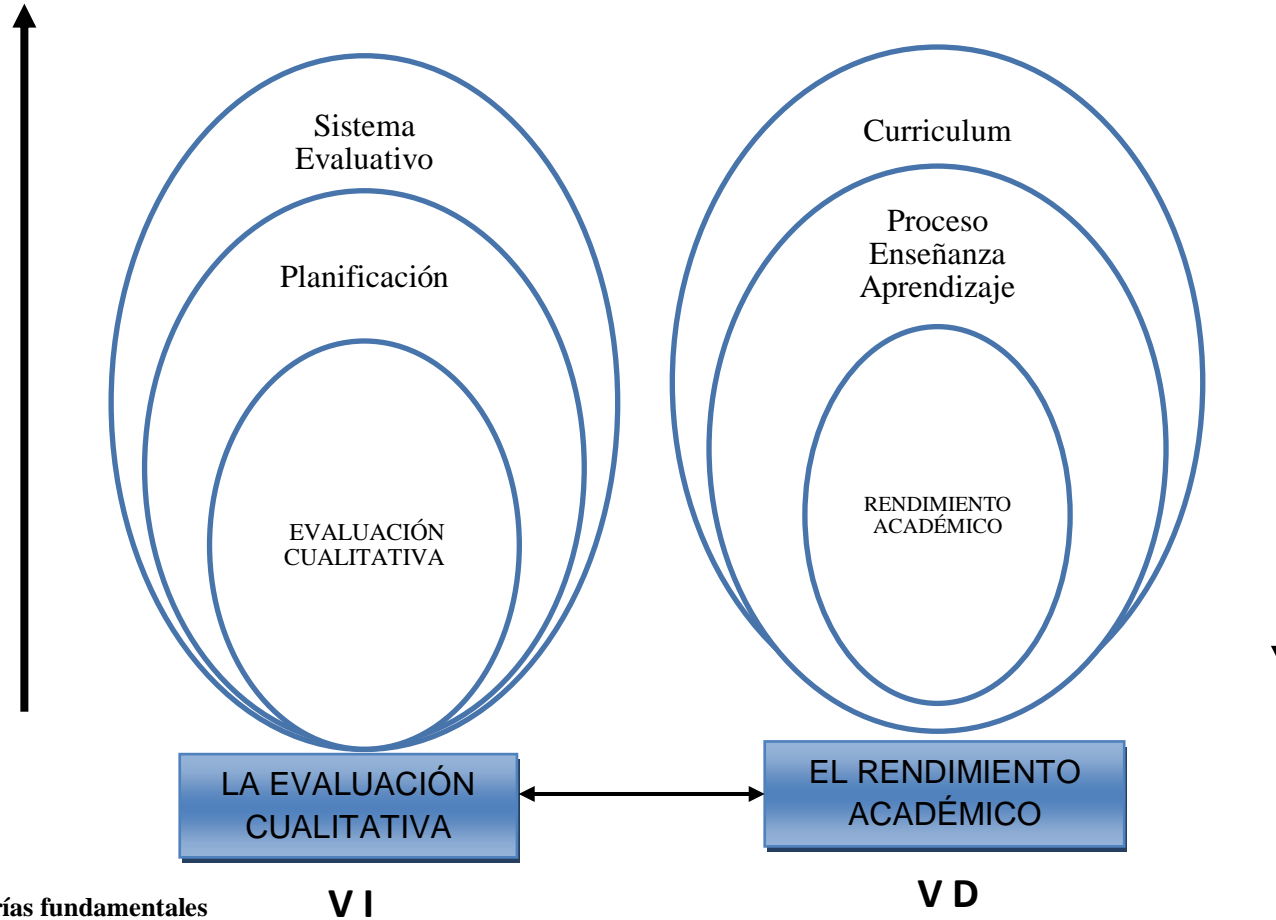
Sistema Evaluativo

Planificación

EVALUACIÓN CUALITATIVA

Curriculum

Proceso Enseñanza Aprendizaje

RENDIMIENTO ACADÉMICO

LA EVALUACIÓN CUALITATIVA

EL RENDIMIENTO ACADÉMICO

rías fundamentales

V I

V D